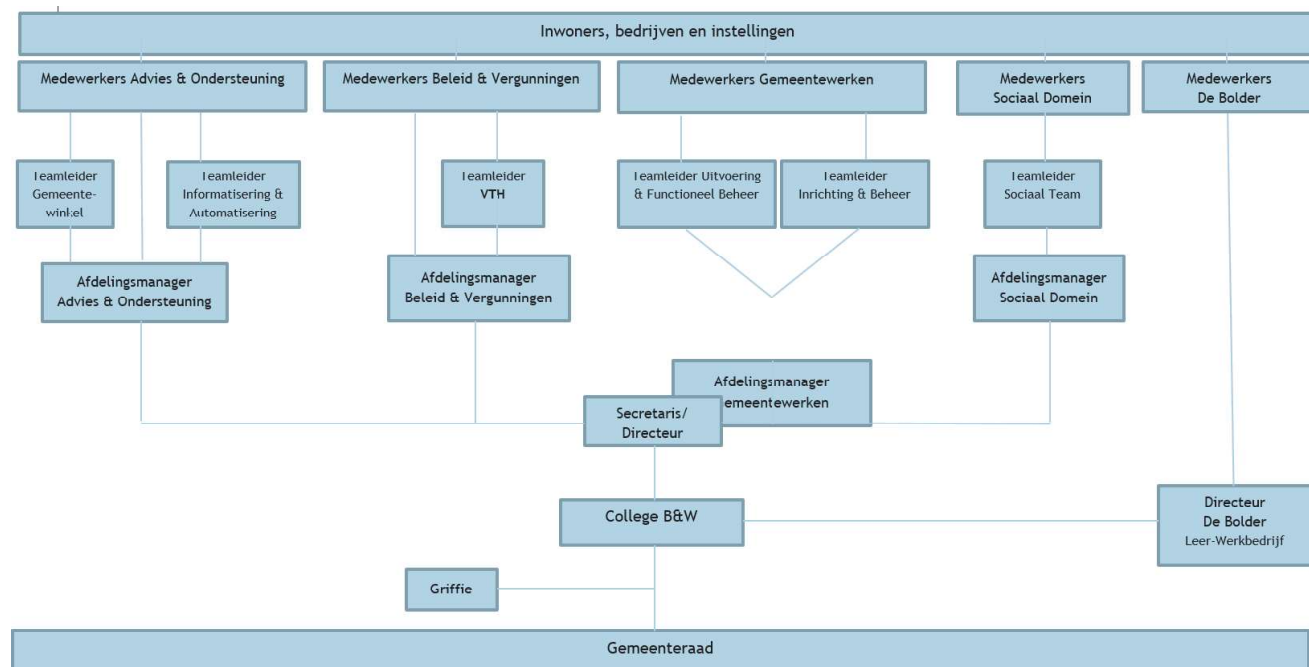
Inwoners, bedrijven en instellingen

Medewerkers Advies & Ondersteuning

Medewerkers Beleid & Vergunningen

Medewerkers Gemeentewerken

Medewerkers Sociaal Domein

Medewerkers De Bolder

Teamleider Gemeente-winkel

Teamleider Informatisering & Automatisering

Teamleider VTH

Teamleider Uitvoering & Functioneel Beheer

Teamleider Inrichting & Beheer

Teamleider Sociaal Team

Afdelingsmanager Advies & Ondersteuning

Afdelingsmanager Beleid & Vergunningen

Afdelingsmanager Sociaal Domein

Afdelingsmanager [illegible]emeentewerken

Secretaris/ Directeur

College B&W

Directeur De Bolder Leer-Werkbedrijf

Griffie

Gemeenteraad